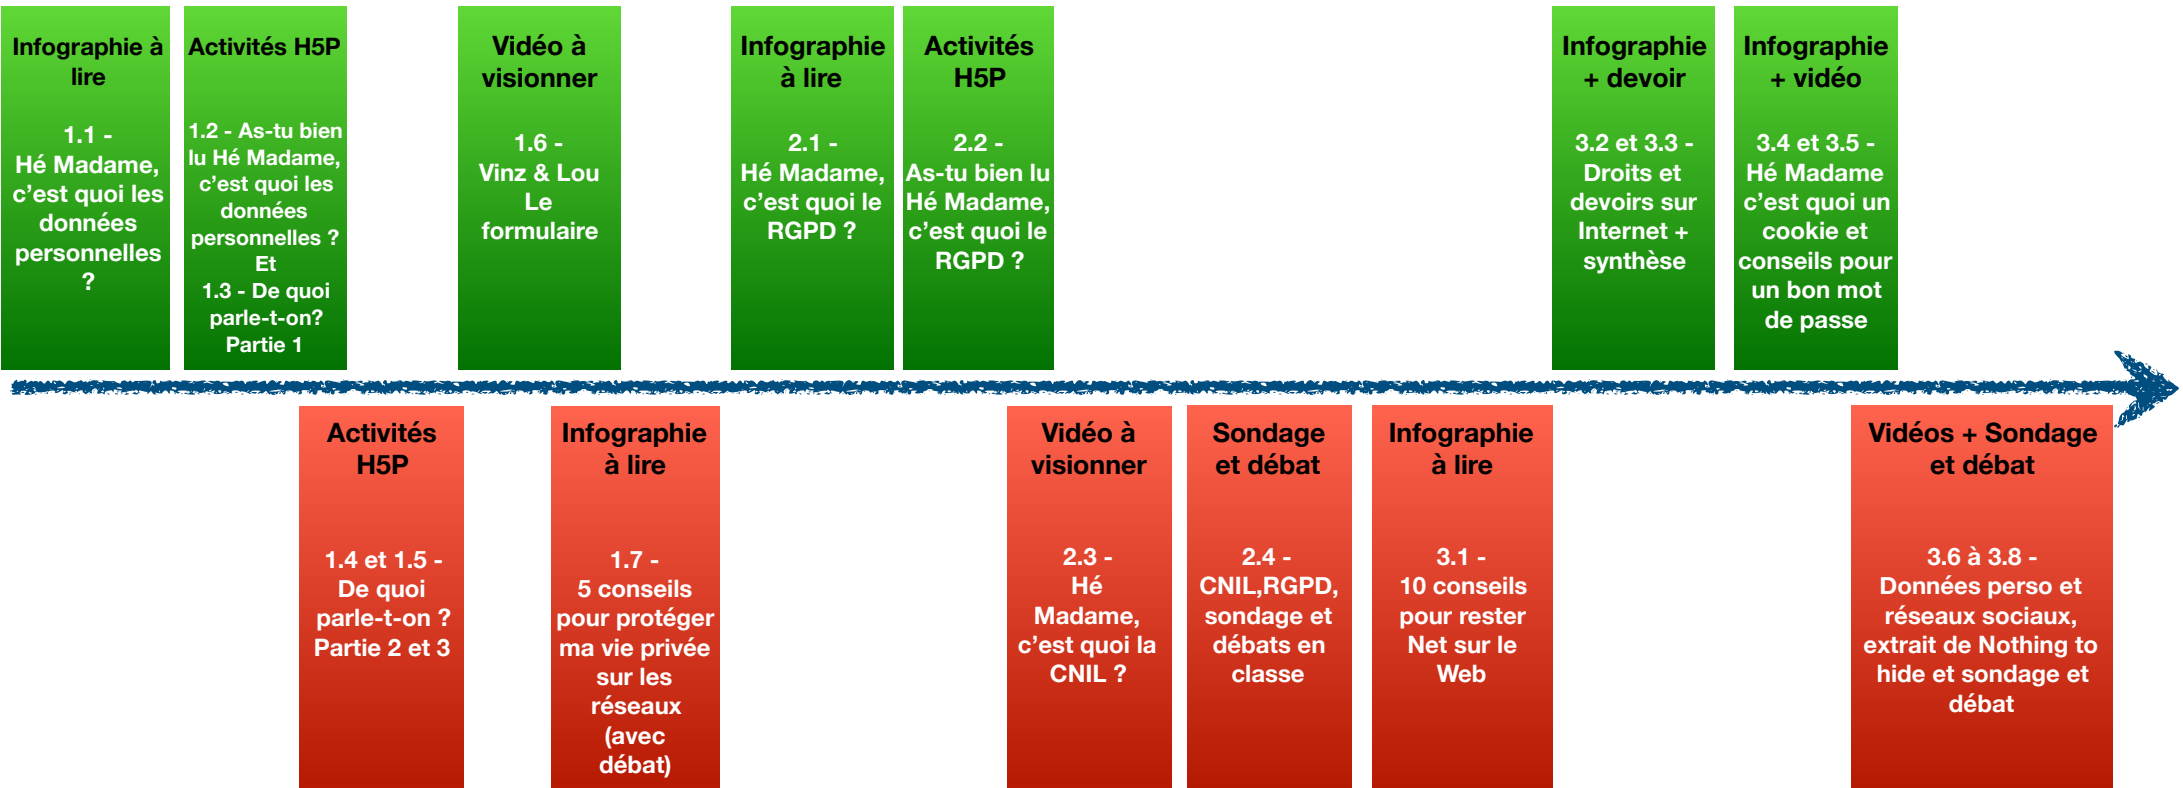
Infographie à lire

1.1 - Hé Madame, c'est quoi les données personnelles ?

Activités H5P

1.2 - As-tu bien lu Hé Madame, c'est quoi les données personnelles ? Et 1.3 - De quoi parle-t-on? Partie 1

Activités H5P

1.4 et 1.5 - De quoi parle-t-on ? Partie 2 et 3

Vidéo à visionner

1.6 - Vinz & Lou Le formulaire

Infographie à lire

1.7 - 5 conseils pour protéger ma vie privée sur les réseaux (avec débat)

Infographie à lire

2.1 - Hé Madame, c'est quoi le RGPD ?

Activités H5P

2.2 - As-tu bien lu Hé Madame, c'est quoi le RGPD ?

Vidéo à visionner

2.3 - Hé Madame, c'est quoi la CNIL ?

Sondage et débat

2.4 - CNIL,RGPD, sondage et débats en classe

Infographie à lire

3.1 - 10 conseils pour rester Net sur le Web

Infographie + devoir

3.2 et 3.3 - Droits et devoirs sur Internet + synthèse

Infographie + vidéo

3.4 et 3.5 - Hé Madame c'est quoi un cookie et conseils pour un bon mot de passe

Vidéos + Sondage et débat

3.6 à 3.8 - Données perso et réseaux sociaux, extrait de Nothing to hide et sondage et débat